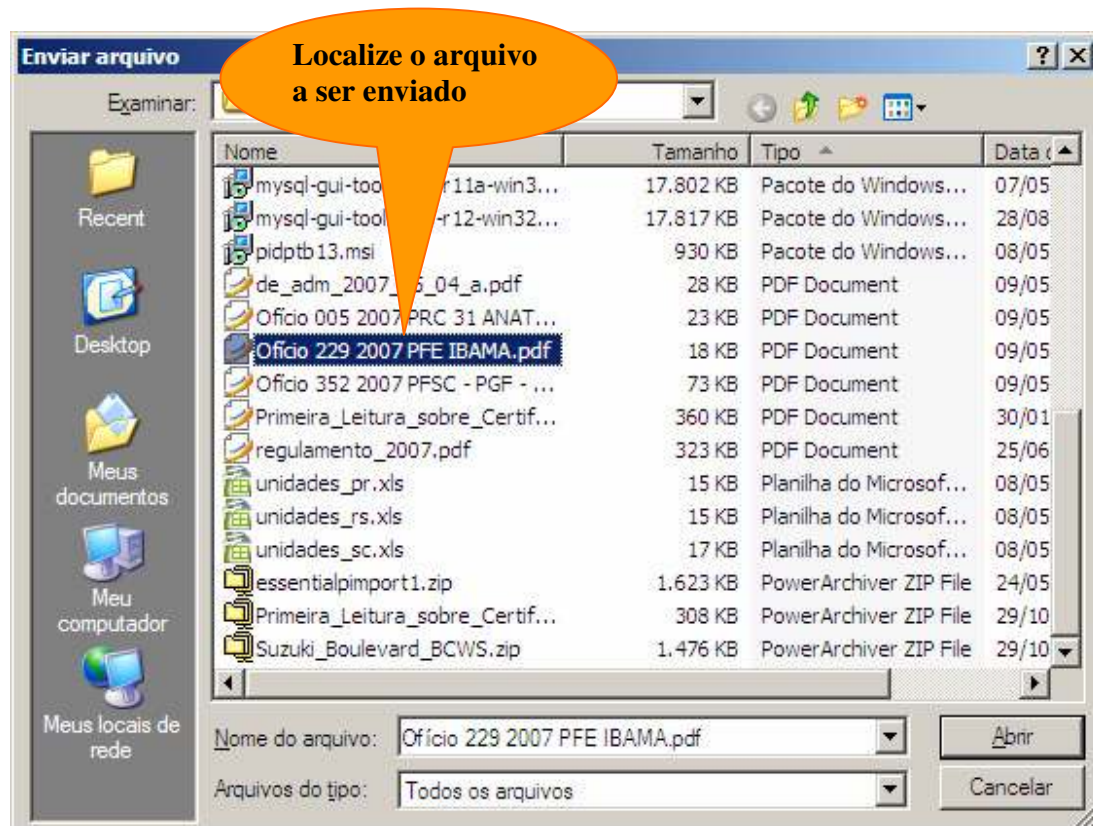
Enviar arquivo

Localize o arquivo a ser enviado

?

Examinar:

Recent

Desktop

Meus documentos

Meu computador

Meus locais de rede

| Nome | Tamanho | Tipo | Data c |
|---|---|---|---|
| mysql-gui-tool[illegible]r11a-win3... | 17.802 KB | Pacote do Windows... | 07/05 |
| mysql-gui-tool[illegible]r12-win32... | 17.817 KB | Pacote do Windows... | 28/08 |
| pidptb13.msi | 930 KB | Pacote do Windows... | 08/05 |
| de_adm_2007_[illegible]5_04_a.pdf | 28 KB | PDF Document | 09/05 |
| Ofício 005 2007 PRC 31 ANAT... | 23 KB | PDF Document | 09/05 |
| Ofício 229 2007 PFE IBAMA.pdf | 18 KB | PDF Document | 09/05 |
| Ofício 352 2007 PFSC - PGF - ... | 73 KB | PDF Document | 09/05 |
| Primeira_Leitura_sobre_Certif... | 360 KB | PDF Document | 30/01 |
| regulamento_2007.pdf | 323 KB | PDF Document | 25/06 |
| unidades_pr.xls | 15 KB | Planilha do Microsof... | 08/05 |
| unidades_rs.xls | 15 KB | Planilha do Microsof... | 08/05 |
| unidades_sc.xls | 17 KB | Planilha do Microsof... | 08/05 |
| essentialpimport1.zip | 1.623 KB | PowerArchiver ZIP File | 24/05 |
| Primeira_Leitura_sobre_Certif... | 308 KB | PowerArchiver ZIP File | 29/10 |
| Suzuki_Boulevard_BCWS.zip | 1.476 KB | PowerArchiver ZIP File | 29/10 |

Nome do arquivo: Ofício 229 2007 PFE IBAMA.pdf

Abrir

Arquivos do tipo: Todos os arquivos

Cancelar